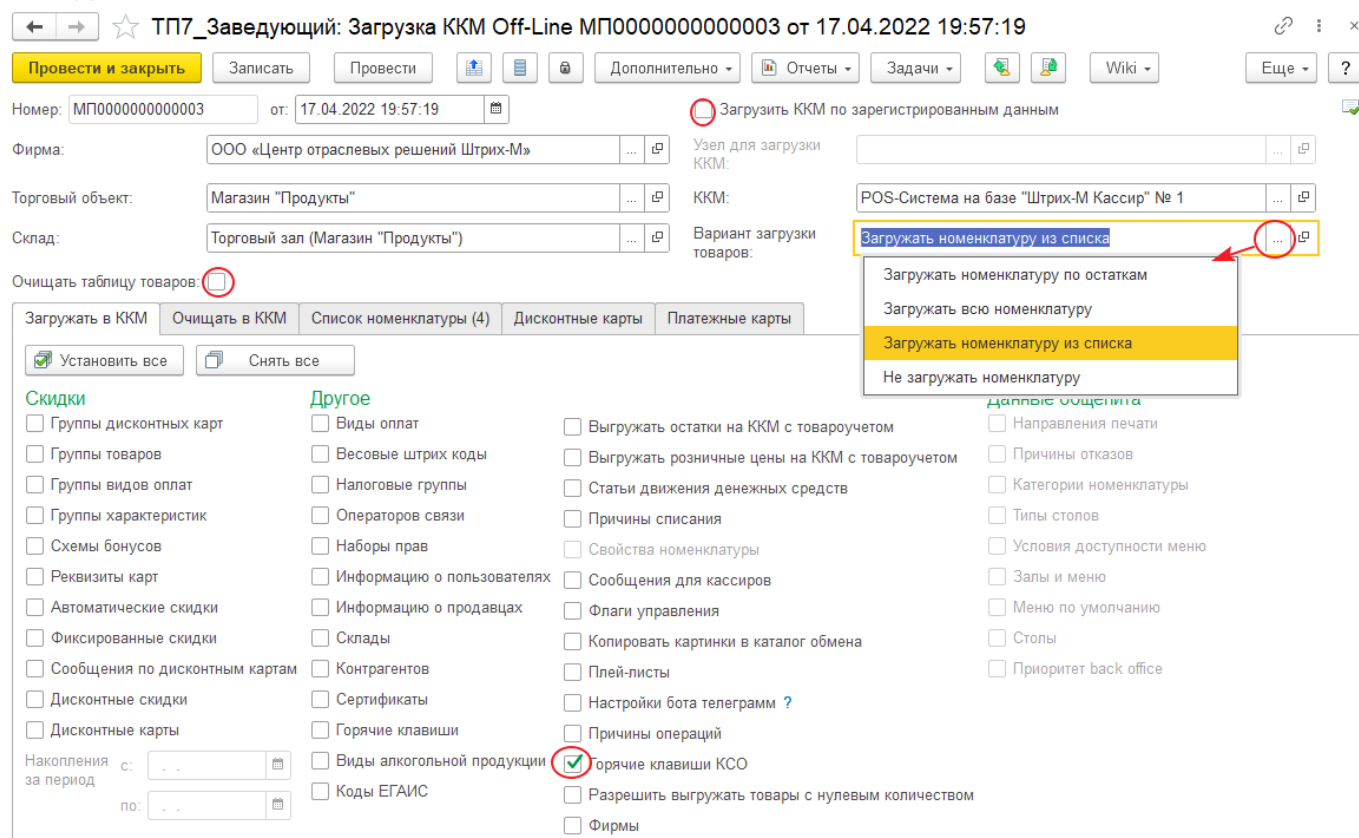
ТП7_Заведующий: Загрузка ККМ Off-Line МП0000000000003 от 17.04.2022 19:57:19

Провести и закрыть | Записать | Провести | Дополнительно | Отчеты | Задачи | Wiki | Еще | ?

Номер: МП0000000000003 от: 17.04.2022 19:57:19

Загрузить ККМ по зарегистрированным данным

Фирма: ООО «Центр отраслевых решений Штрих-М»

Узел для загрузки ККМ:

Торговый объект: Магазин "Продукты"

ККМ: POS-Система на базе "Штрих-М Кассир" № 1

Склад: Торговый зал (Магазин "Продукты")

Вариант загрузки товаров: Загружать номенклатуру из списка

Загружать номенклатуру по остаткам
Загружать всю номенклатуру
Загружать номенклатуру из списка
Не загружать номенклатуру

Очищать таблицу товаров:

Загружать в ККМ | Очищать в ККМ | Список номенклатуры (4) | Дисконтные карты | Платежные карты

Установить все | Снять все

Скидки
Группы дисконтных карт
Группы товаров
Группы видов оплат
Группы характеристик
Схемы бонусов
Реквизиты карт
Автоматические скидки
Фиксированные скидки
Сообщения по дисконтным картам
Дисконтные скидки
Дисконтные карты
Накопления за период с: . .
по: . .

Другое
Виды оплат
Весовые штрих коды
Налоговые группы
Операторов связи
Наборы прав
Информацию о пользователях
Информацию о продавцах
Склады
Контрагентов
Сертификаты
Горячие клавиши
Виды алкогольной продукции
Коды ЕГАИС

Выгружать остатки на ККМ с товароучетом
Выгружать розничные цены на ККМ с товароучетом
Статьи движения денежных средств
Причины списания
Свойства номенклатуры
Сообщения для кассиров
Флаги управления
Копировать картинки в каталог обмена
Плей-листы
Настройки бота телеграмм ?
Причины операций
Горячие клавиши КСО
Разрешить выгружать товары с нулевым количеством
Фирмы

Данные общепита
Направления печати
Причины отказов
Категории номенклатуры
Типы столов
Условия доступности меню
Залы и меню
Меню по умолчанию
Столы
Приоритет back office